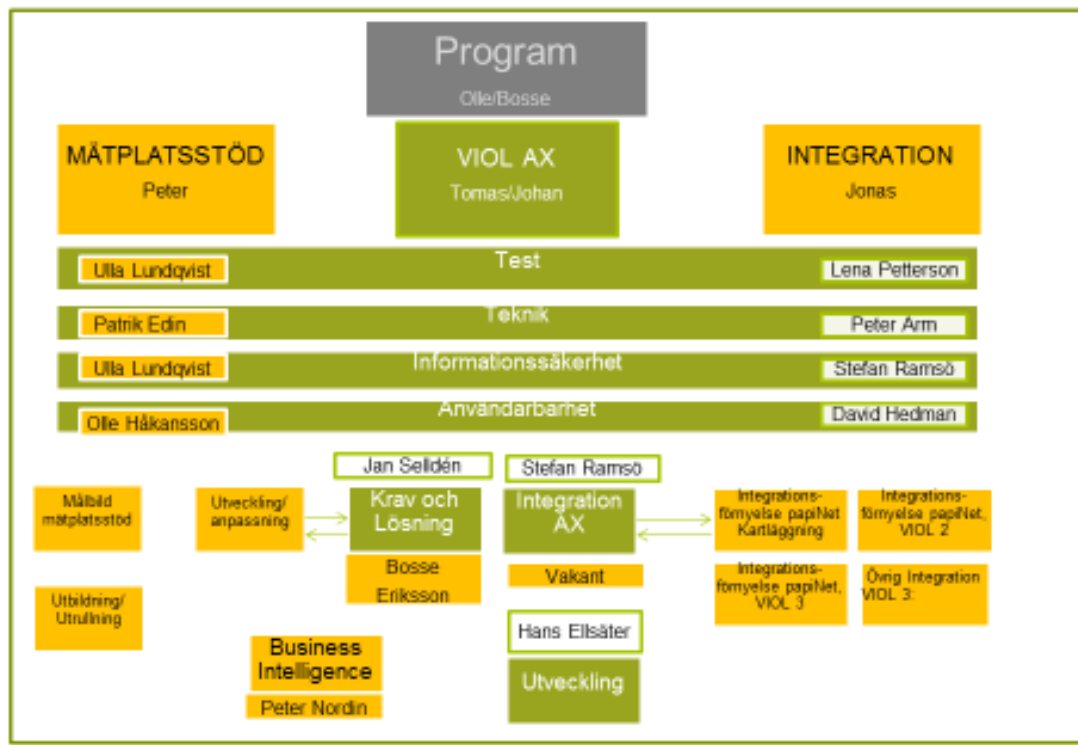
Program
Olle/Bosse

MÄTPLATSSTÖD
Peter

VIOL AX
Tomas/Johan

INTEGRATION
Jonas

Ulla Lundqvist
Test
Lena Petterson

Patrik Edin
Teknik
Peter Arm

Ulla Lundqvist
Informationssäkerhet
Stefan Ramsö

Olle Håkansson
Användarbarhet
David Hedman

Jan Selldén

Stefan Ramsö

Målbild mätplatsstöd

Utveckling/ anpassning

Krav och Lösning

Integration AX

Integrations-förnyelse papiNet Kartläggning

Integrations-förnyelse papiNet, VIOL 2

Bosse Eriksson

Vakant

Integrations-förnyelse papiNet, VIOL 3

Övrig Integration VIOL 3:

Utbildning/ Utrullning

Business Intelligence

Peter Nordin

Hans Ellsäter

Utveckling